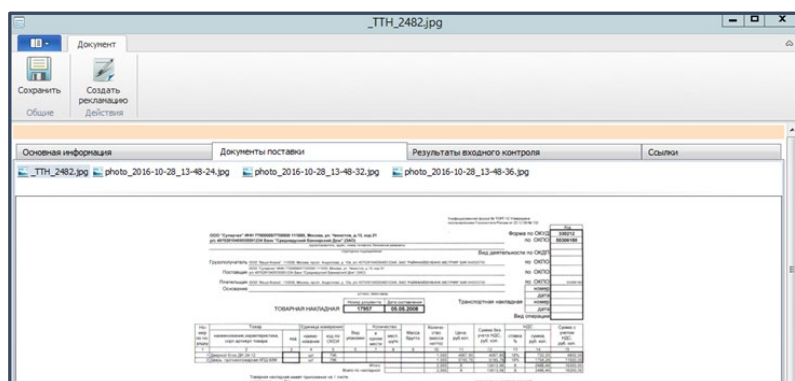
_TTH_2482.jpg

Документ

Сохранить
Создать рекламацию
Общие
Действия

Основная информация
Документы поставки
Результаты входного контроля
Ссылки

_TTH_2482.jpg
photo_2016-10-28_13-48-24.jpg
photo_2016-10-28_13-48-32.jpg
photo_2016-10-28_13-48-36.jpg

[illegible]

Форма по ОКУД
по ОКПО
Вид деятельности по ОКДП
Грузополучатель
по ОКПО
Поставщик
по ОКПО
Плательщик
по ОКПО
Основание
номер
дата
Транспортная накладная
номер
дата
Вид операции
Номер документа
Дата составления
ТОВАРНАЯ НАКЛАДНАЯ
17957
05.08.2008

Товар
Единица измерения
Количество
НДС
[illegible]